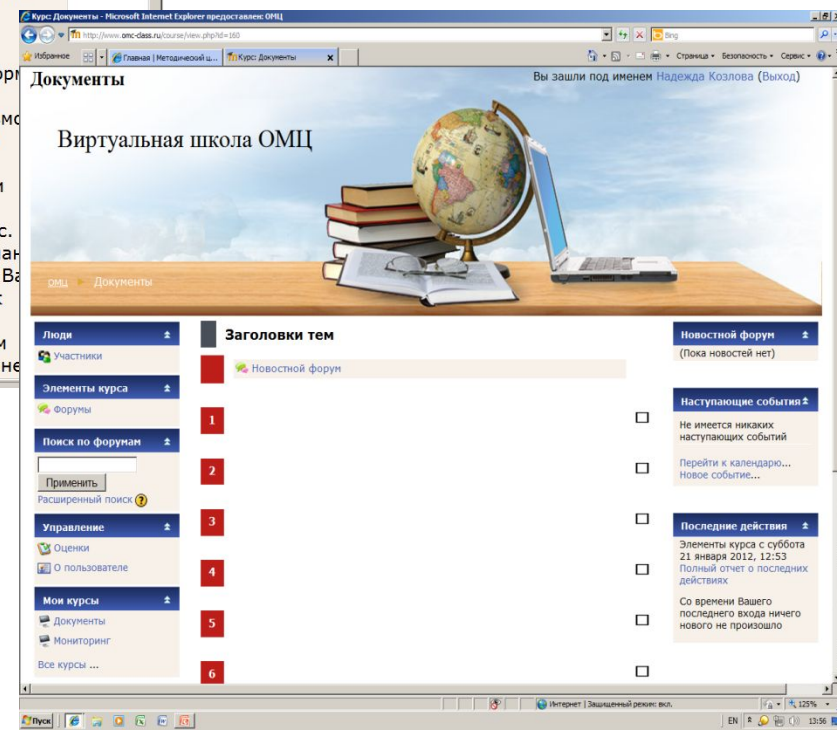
Курс: Документы - Microsoft Internet Explorer предоставлен: ОМЦ

http://www.omc-class.ru/course/view.php?id=160

Bing

Избранное | Главная | Методический ц... | Курс: Документы

Страница • Безопасность • Сервис •

Документы

Вы зашли под именем Надежда Козлова (Выход)

Виртуальная школа ОМЦ

ОМЦ ► Документы

Люди

Участники

Элементы курса

Форумы

Поиск по форумам

Применить

Расширенный поиск

Управление

Оценки

О пользователе

Мои курсы

Документы

Мониторинг

Все курсы ...

Заголовки тем

Новостной форум

1

2

3

4

5

6

Новостной форум

(Пока новостей нет)

Наступающие события

Не имеется никаких наступающих событий

Перейти к календарю...

Новое событие...

Последние действия

Элементы курса с суббота 21 января 2012, 12:53

Полный отчет о последних действиях

Со времени Вашего последнего входа ничего нового не произошло

Интернет | Защищенный режим: вкл.

125%

Пуск

EN 13:56